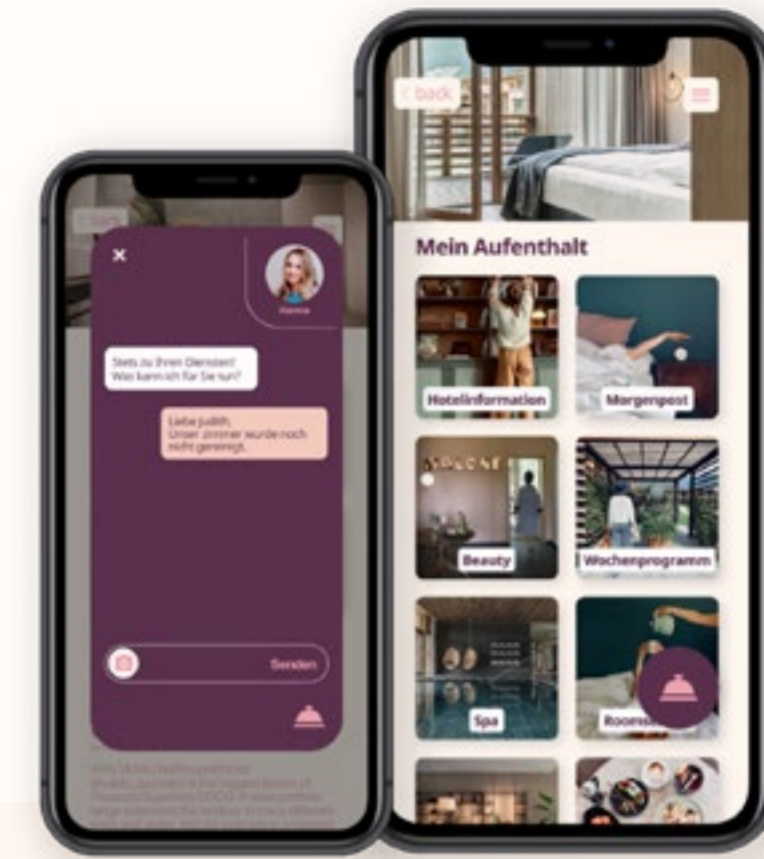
×

Hanna

Stets zu Ihren Diensten! Was kann ich für Sie tun?

Liebe Judith, Unser zimmer wurde noch nicht gereinigt.

Senden

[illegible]

‹ back

Mein Aufenthalt

Hotelinformation

Morgenpost

Beauty

Wochenprogramm

Spa

Roomse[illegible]